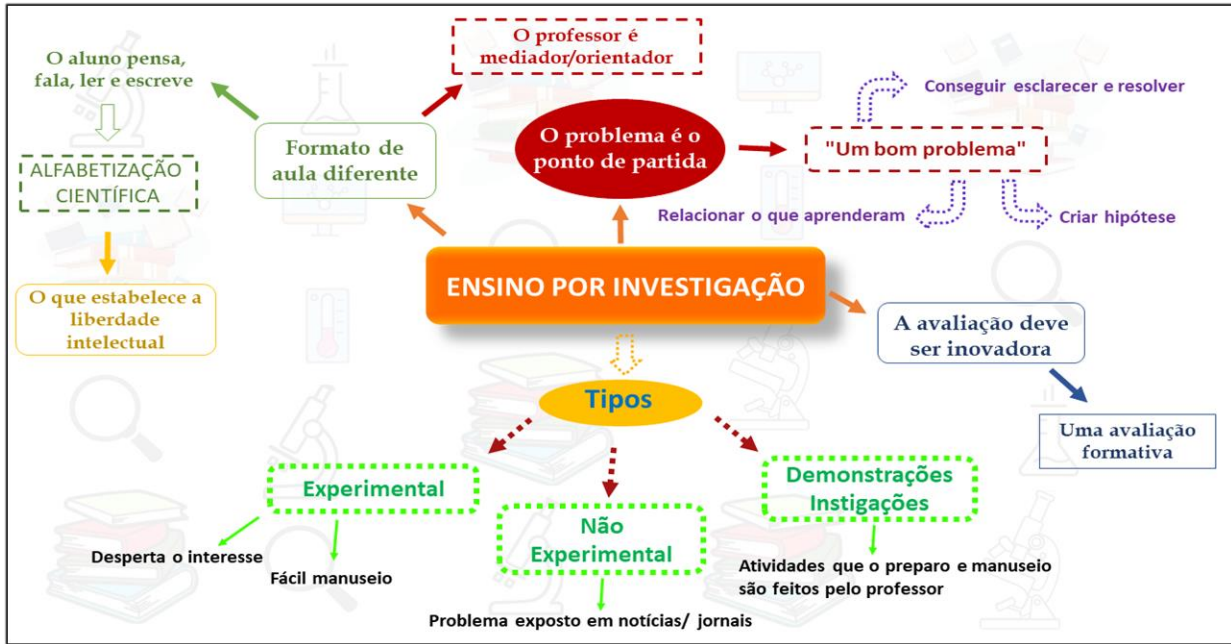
O aluno pensa, fala, ler e escreve

ALFABETIZAÇÃO CIENTÍFICA

O que estabelece a liberdade intelectual

Formato de aula diferente

O professor é mediador/orientador

O problema é o ponto de partida

"Um bom problema"

Conseguir esclarecer e resolver

Relacionar o que aprenderam

Criar hipótese

ENSINO POR INVESTIGAÇÃO

A avaliação deve ser inovadora

Uma avaliação formativa

Tipos

Experimental

Desperta o interesse

Fácil manuseio

Não Experimental

Problema exposto em notícias/ jornais

Demonstrações Instigações

Atividades que o preparo e manuseio são feitos pelo professor